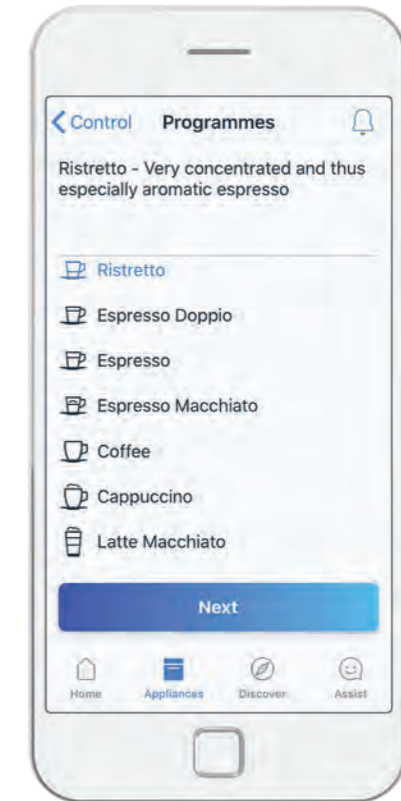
Control Programmes

Ristretto - Very concentrated and thus especially aromatic espresso

Ristretto

Espresso Doppio

Espresso

Espresso Macchiato

Coffee

Cappuccino

Latte Macchiato

Next

Home Appliances Discover Assist